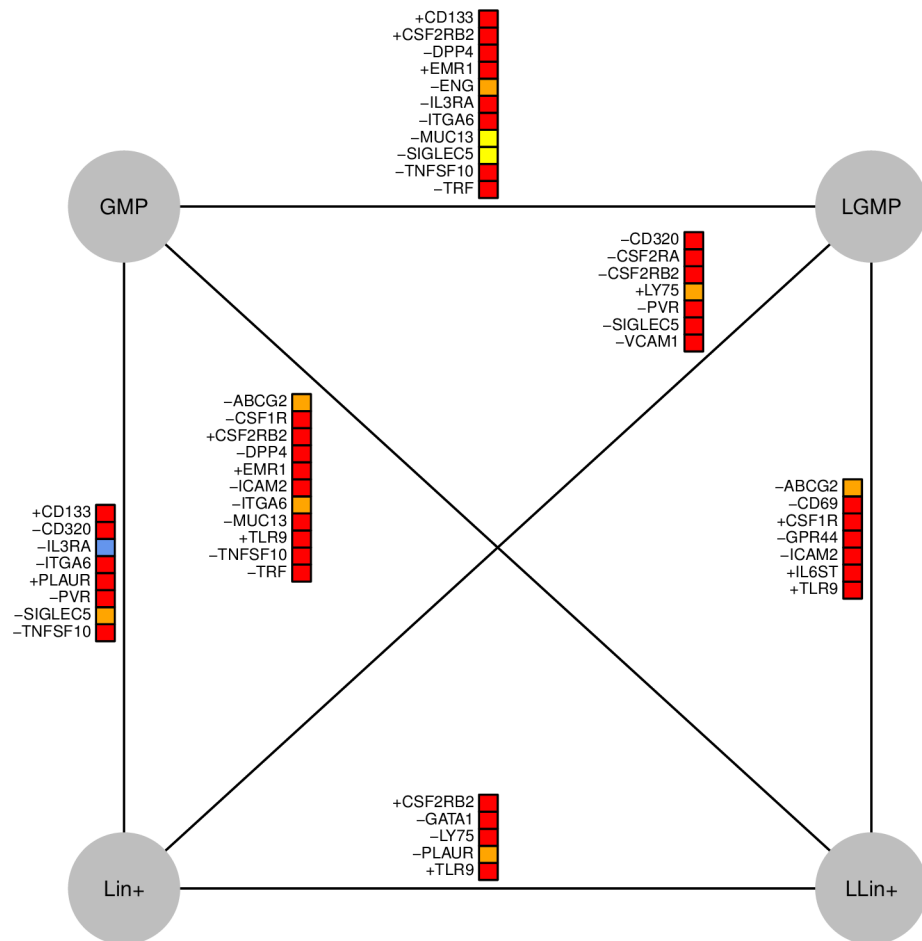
+CD133
+CSF2RB2
−DPP4
+EMR1
−ENG
−IL3RA
−ITGA6
−MUC13
−SIGLEC5
−TNFSF10
−TRF

GMP

LGMP

−CD320
−CSF2RA
−CSF2RB2
+LY75
−PVR
−SIGLEC5
−VCAM1

−ABCG2
−CSF1R
+CSF2RB2
−DPP4
+EMR1
−ICAM2
−ITGA6
−MUC13
+TLR9
−TNFSF10
−TRF

+CD133
−CD320
−IL3RA
−ITGA6
+PLAUR
−PVR
−SIGLEC5
−TNFSF10

−ABCG2
−CD69
+CSF1R
−GPR44
−ICAM2
+IL6ST
+TLR9

+CSF2RB2
−GATA1
−LY75
−PLAUR
+TLR9

Lin+

LLin+